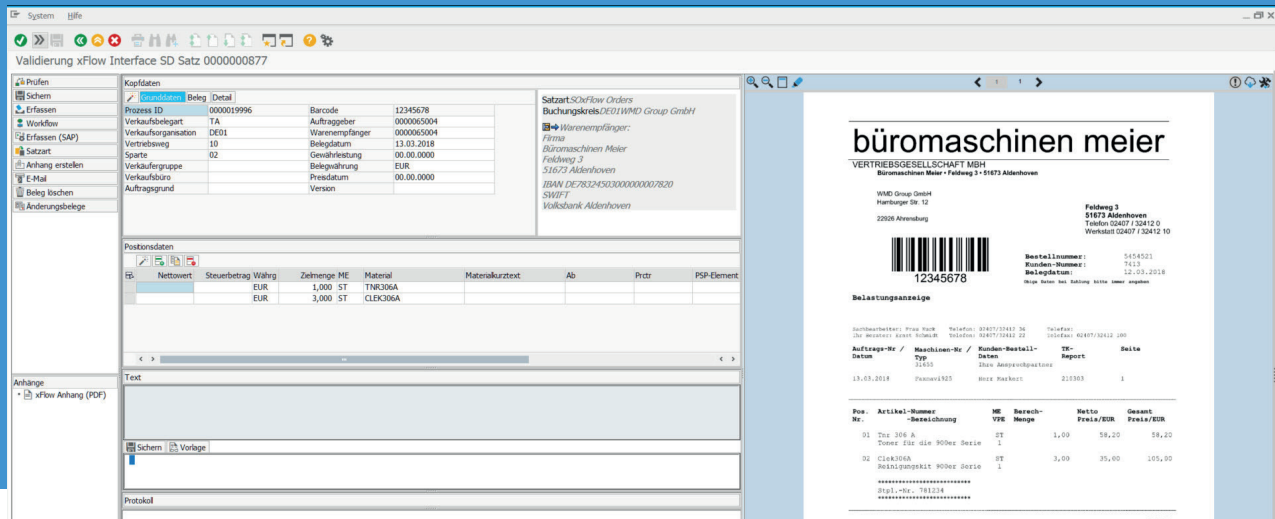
System Hilfe

Validierung xFlow Interface SD Satz 0000000877

Prüfen
Sichern
Erfassen
Workflow
Erfassen (SAP)
Satzart
Anhang erstellen
E-Mail
Beleg löschen
Änderungsbelege

Kopfdaten

Grunddaten Beleg Detail

| Prozess ID | 0000019996 | Barcode | 12345678 |
|---|---|---|---|
| Verkaufsbelegart | TA | Auftraggeber | 0000065004 |
| Verkaufsorganisation | DE01 | Warenempfänger | 0000065004 |
| Vertriebsweg | 10 | Belegdatum | 13.03.2018 |
| Sparte | 02 | Gewährleistung | 00.00.0000 |
| Verkäufergruppe | | Belegwährung | EUR |
| Verkaufsbüro | | Preisdatum | 00.00.0000 |
| Auftragsgrund | | Version | |

Satzart SDxFlow Orders
Buchungskreis DE01WMD Group GmbH

Warenempfänger:
Firma
Büromaschinen Meier
Feldweg 3
51673 Aldenhoven

IBAN DE78324503000000007820
SWIFT
Volksbank Aldenhoven

Positionsdaten

| Nettowert | Steuerbetrag | Währg | Zielmenge | ME | Material | Materialkurztext | Ab | Prctr | PSP-Element |
|---|---|---|---|---|---|---|---|---|---|
| | | EUR | 1,000 | ST | TNR306A | | | | |
| | | EUR | 3,000 | ST | CLEK306A | | | | |

Anhänge
xFlow Anhang (PDF)

Text

Sichern Vorlage

Protokoll

1 1

büromaschinen meier
VERTRIEBSGESELLSCHAFT MBH
Büromaschinen Meier • Feldweg 3 • 51673 Aldenhoven

WMD Group GmbH
Hamburger Str. 12

22926 Ahrensburg

Feldweg 3
51673 Aldenhoven
Telefon 02407 / 32412 0
Werkstatt 02407 / 32412 10

12345678

Bestellnummer: 5454521
Kunden-Nummer: 7613
Belegdatum: 12.03.2018
Obige Daten bei Zahlung bitte immer angeben

Belastungsanzeige

Sachbearbeiter: Frau Mack Telefon: 02407/32412 36 Telefax:
Ihr Berater: Arnot Schmidt Telefon: 02407/32412 22 Telefax: 02407/32412 100

| Auftrags-Nr / Datum | Maschinen-Nr / Typ | Kunden-Bestell-Daten | TK-Report | Seite |
|---|---|---|---|---|
| | 31655 | Ihre Ansprechpartner | | |
| 13.03.2018 | Fsonevi925 | Herr Markert | 210303 | 1 |

| Pos. Nr. | Artikel-Nummer -Bezeichnung | ME VPE | Berech-Menge | Netto Preis/EUR | Gesamt Preis/EUR |
|---|---|---|---|---|---|
| 01 | Tnr 306 A Toner für die 900er Serie | ST 1 | 1,00 | 58,20 | 58,20 |
| 02 | Clek306A Reinigungskit 900er Serie | ST 1 | 3,00 | 35,00 | 105,00 |

***************************
Stpl.-Nr. 761234
***************************